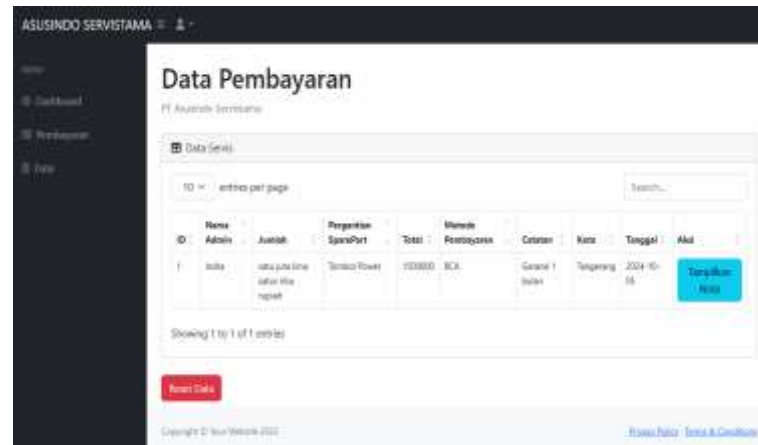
ASUSINDO SERVISTAMA

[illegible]
Dashboard
Pembayaran
Data

Data Pembayaran

PT Asusindo Servistama

Data Servis

10 entries per page

Search...

| ID | Nama Admin | Jumlah | Pergantian SparePart | Total | Metode Pembayaran | Catatan | Kota | Tanggal | Aksi |
|---|---|---|---|---|---|---|---|---|---|
| 1 | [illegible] | satu juta lima ratus ribu rupiah | Terminal Power | 1500000 | BCA | Garansi 1 bulan | Tangerang | 2024-10-18 | Tampilkan Nota |

Showing 1 to 1 of 1 entries

Reset Data

Copyright © Your Website 2023

Privacy Policy · Terms & Conditions